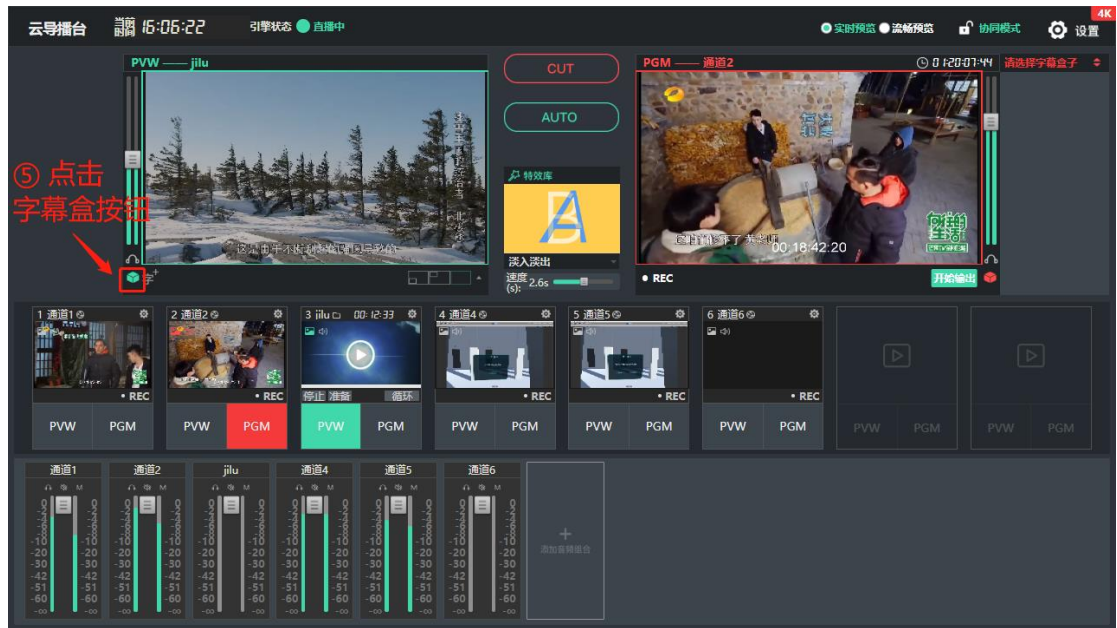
云导播台 16:06:22 引擎状态 直播中

实时预览 流畅预览 协同模式 设置 4K

PVW —— jilu

CUT

AUTO

PGM —— 通道2

0 1:20:07:44 请选择字幕盒子

⑤ 点击字幕盒按钮

特效库

淡入淡出

速度(s): 2.6s

REC

00:18:42:20

开始输出

1 通道1 REC PVW PGM

2 通道2 REC PVW PGM

3 jilu 00:12:33 停止 准备 循环 PVW PGM

4 通道4 REC PVW PGM

5 通道5 REC PVW PGM

6 通道6 REC PVW PGM

PVW PGM

PVW PGM

通道1 通道2 jilu 通道4 通道5 通道6

0 -2 -4 -6 -8 -10 -15 -20 -30 -42 -51 -60 -oo

添加音频播放